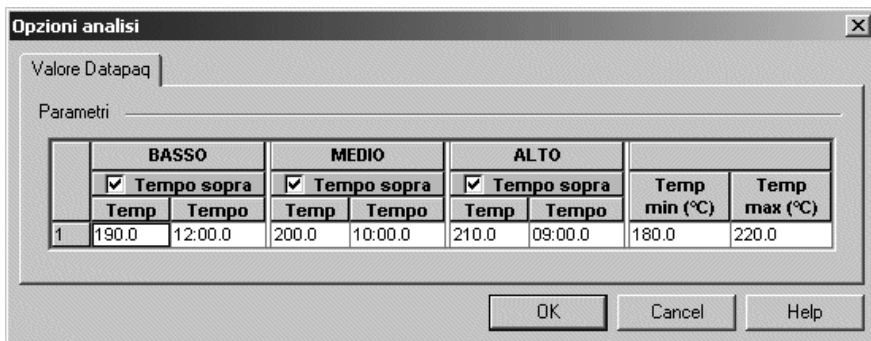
Opzioni analisi

Valore Datapaq

Parametri

| | BASSO | | MEDIO | | ALTO | | | |
|---|---|---|---|---|---|---|---|---|
| | ☑ Tempo sopra | | ☑ Tempo sopra | | ☑ Tempo sopra | | Temp min (°C) | Temp max (°C) |
| | Temp | Tempo | Temp | Tempo | Temp | Tempo | | |
| 1 | 190.0 | 12:00.0 | 200.0 | 10:00.0 | 210.0 | 09:00.0 | 180.0 | 220.0 |

OK Cancel Help